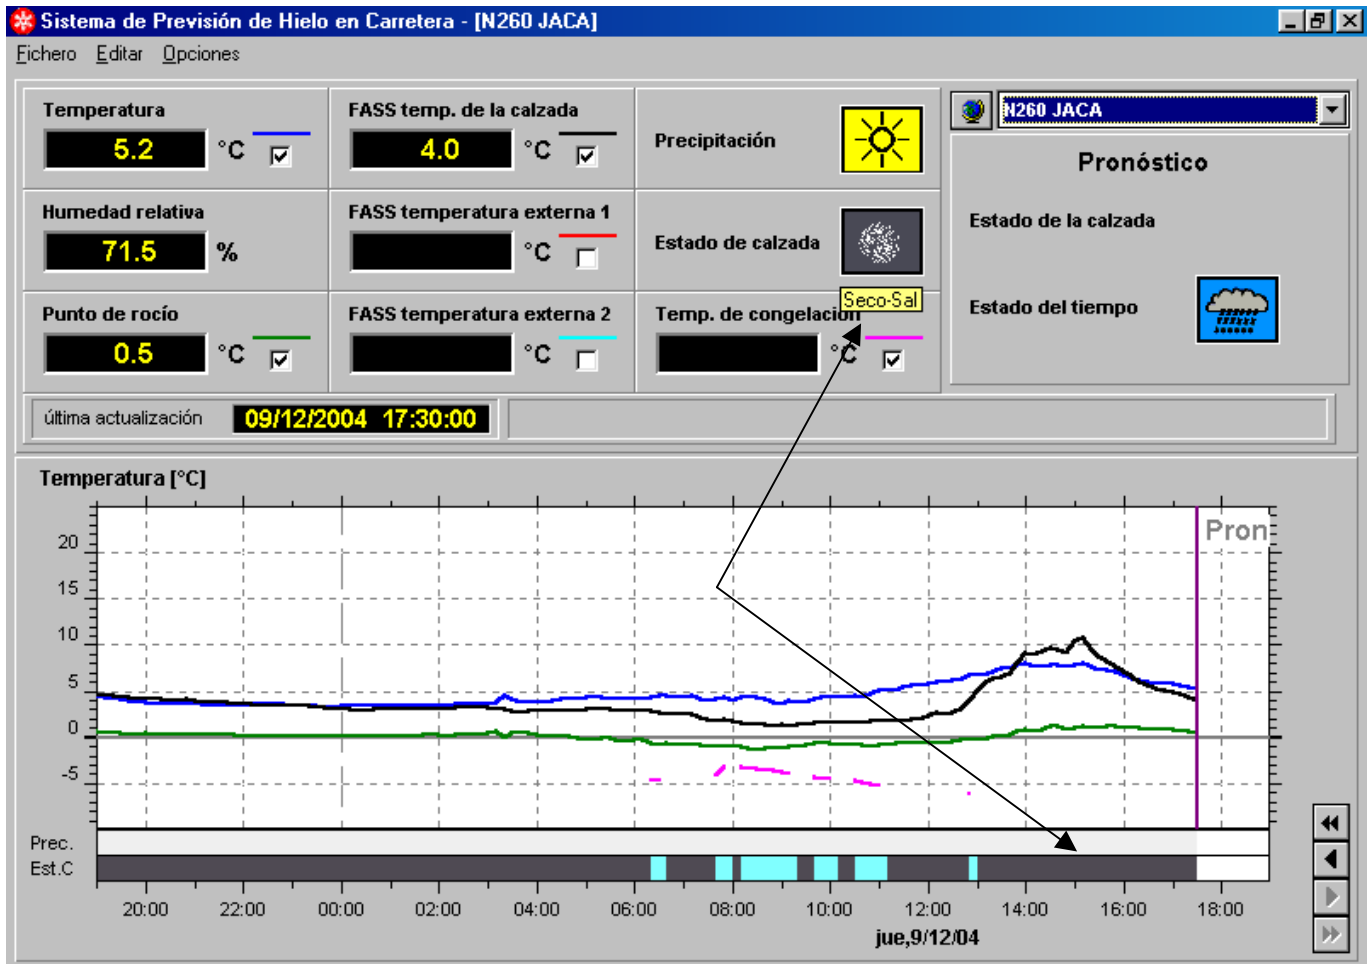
Sistema de Previsión de Hielo en Carretera - [N260 JACA]

Fichero Editar Opciones

Temperatura
5.2 °C

FASS temp. de la calzada
4.0 °C

Precipitación

N260 JACA

Pronóstico

Humedad relativa
71.5 %

FASS temperatura externa 1
°C

Estado de calzada

Estado de la calzada

Seco-Sal

Punto de rocío
0.5 °C

FASS temperatura externa 2
°C

Temp. de congelación
°C

Estado del tiempo

última actualización 09/12/2004 17:30:00

Temperatura [°C]

Pron

20
15
10
5
0
-5

Prec.
Est.C

20:00 22:00 00:00 02:00 04:00 06:00 08:00 10:00 12:00 14:00 16:00 18:00

jue,9/12/04